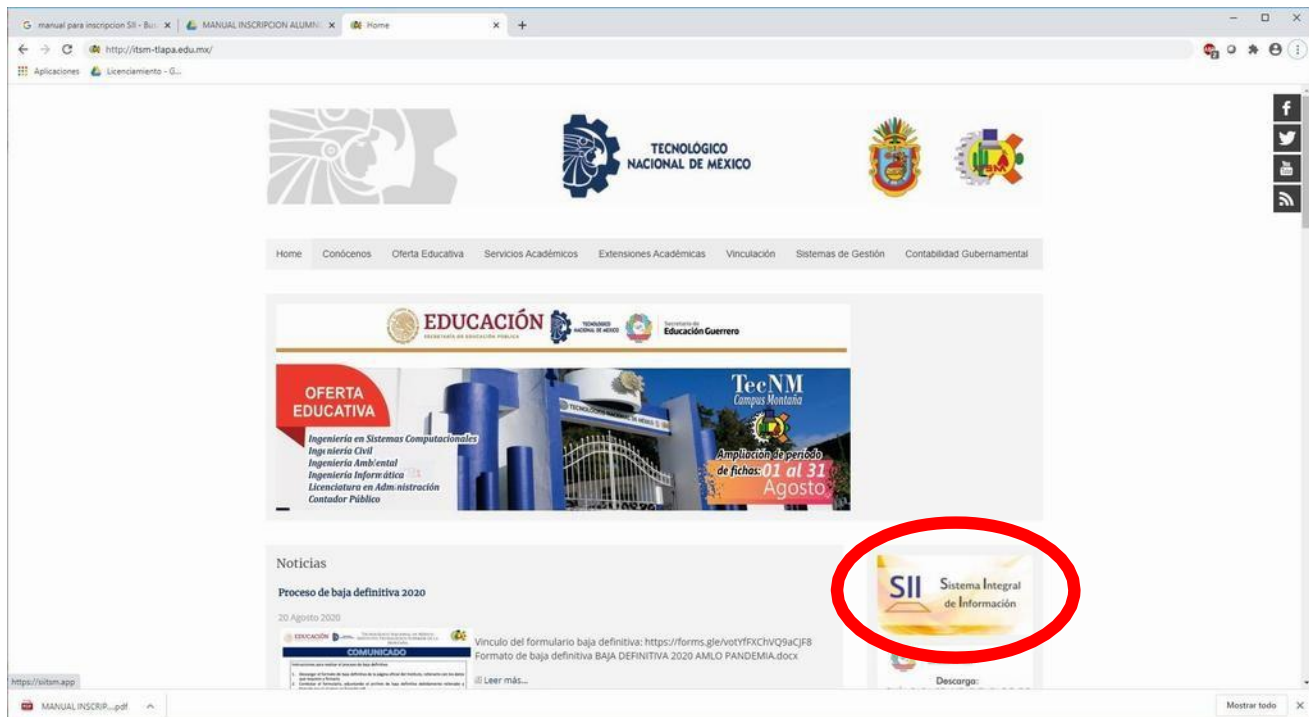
G manual para inscripcion SII - Bus ×
MANUAL INSCRIPCION ALUMN ×
Home ×
+

http://itsm-tlapa.edu.mx/

Aplicaciones
Licenciamiento - G...

TECNOLÓGICO NACIONAL DE MÉXICO

Home
Conócenos
Oferta Educativa
Servicios Académicos
Extensiones Académicas
Vinculación
Sistemas de Gestión
Contabilidad Gubernamental

EDUCACIÓN
SECRETARÍA DE EDUCACIÓN PÚBLICA
TECNOLÓGICO NACIONAL DE MÉXICO
Secretaría de Educación Guerrero

OFERTA EDUCATIVA
Ingeniería en Sistemas Computacionales
Ingeniería Civil
Ingeniería Ambiental
Ingeniería Informática
Licenciatura en Administración
Contador Público

TecNM
Campus Montaña
Ampliación de periodo de fichas: 01 al 31 Agosto

Noticias

Proceso de baja definitiva 2020

20 Agosto 2020

COMUNICADO

Vinculo del formulario baja definitiva: https://forms.gle/votYfFXChVQ9aCJF8 Formato de baja definitiva BAJA DEFINITIVA 2020 AMLO PANDEMIA.docx

Leer más...

SII Sistema Integral de Información

Descarga:

https://siitsm.app

MANUAL INSCRIP....pdf

Mostrar todo